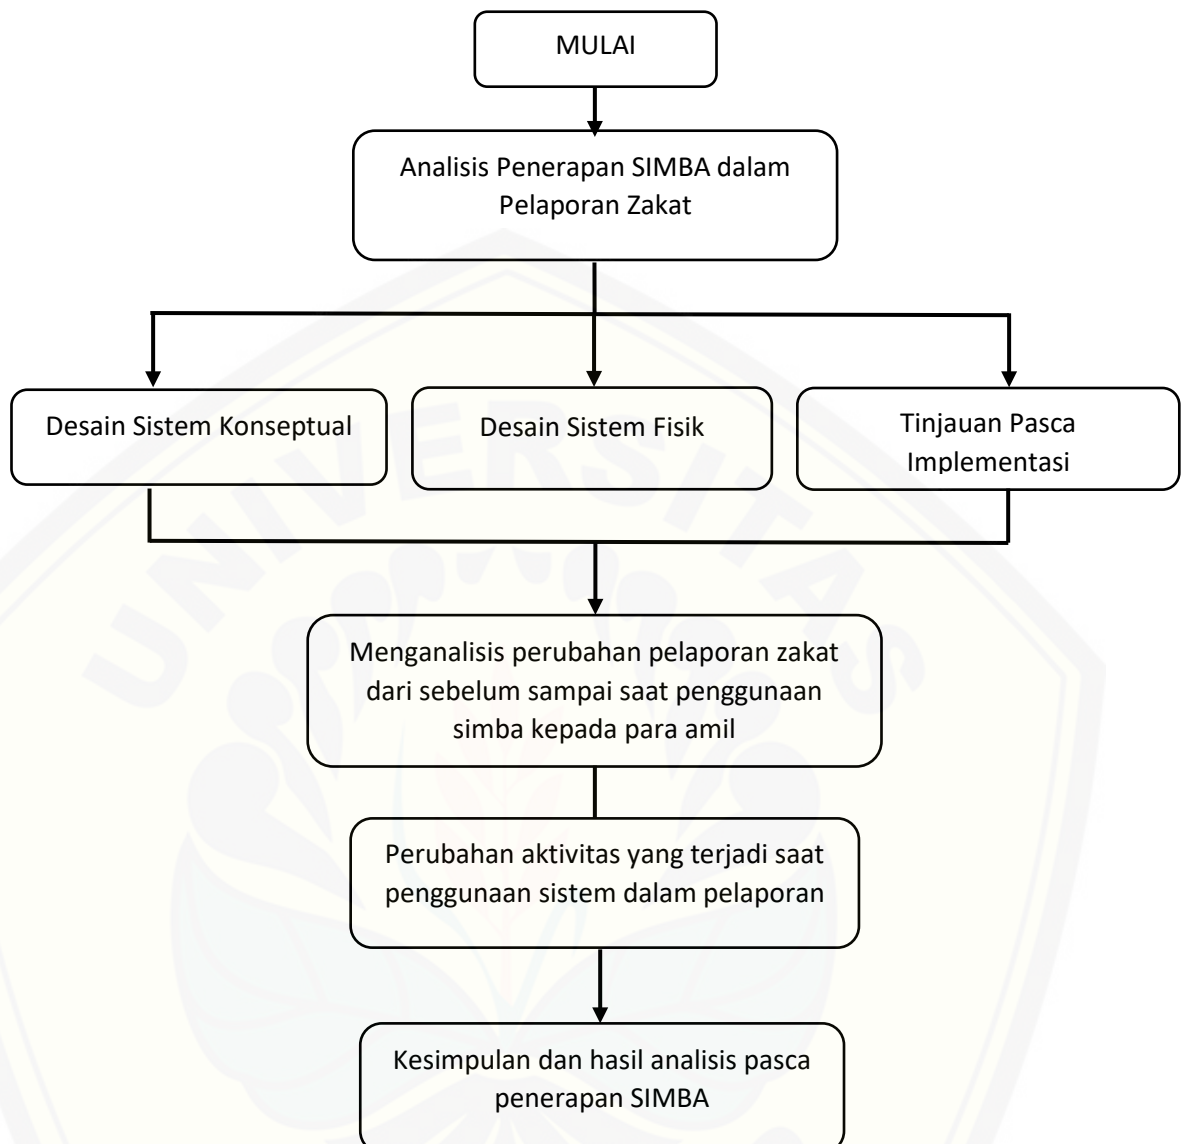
MULAI

Analisis Penerapan SIMBA dalam Pelaporan Zakat

Desain Sistem Konseptual

Desain Sistem Fisik

Tinjauan Pasca Implementasi

Menganalisis perubahan pelaporan zakat dari sebelum sampai saat penggunaan simba kepada para amil

Perubahan aktivitas yang terjadi saat penggunaan sistem dalam pelaporan

Kesimpulan dan hasil analisis pasca penerapan SIMBA